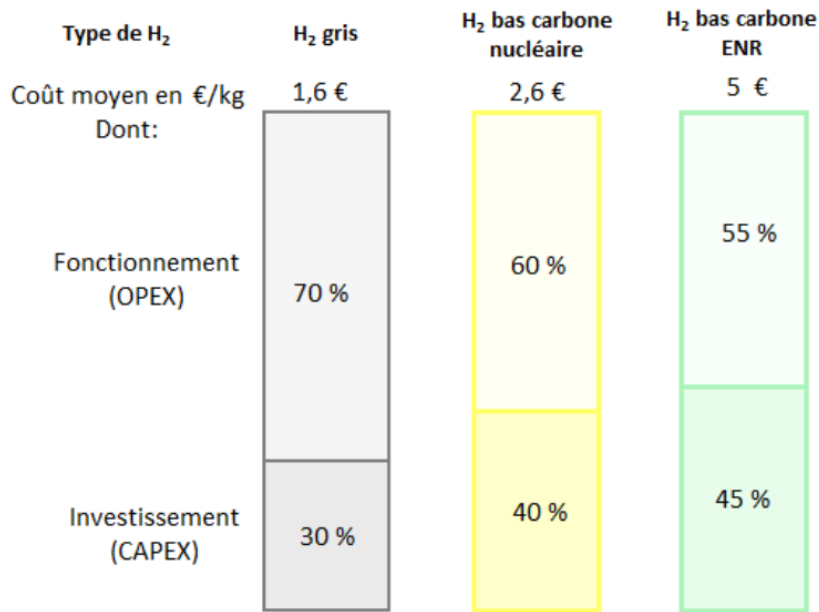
| Type de $H_2$ | $H_2$ gris | $H_2$ bas carbone nucléaire | $H_2$ bas carbone ENR |
|---|---|---|---|
| Coût moyen en €/kg | 1,6 € | 2,6 € | 5 € |
| Dont: | | | |
| Fonctionnement (OPEX) | 70 % | 60 % | 55 % |
| Investissement (CAPEX) | 30 % | 40 % | 45 % |